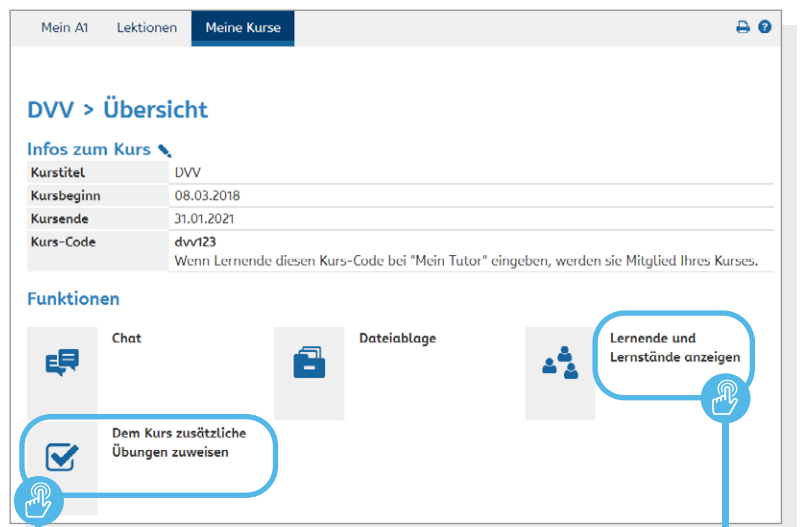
Mein A1 Lektionen Meine Kurse

DVV > Übersicht

Infos zum Kurs

| Kurstitel | DVV |
|---|---|
| Kursbeginn | 08.03.2018 |
| Kursende | 31.01.2021 |
| Kurs-Code | dvv123 Wenn Lernende diesen Kurs-Code bei "Mein Tutor" eingeben, werden sie Mitglied Ihres Kurses. |

Funktionen

Chat

Dateiablage

Lernende und Lernstände anzeigen

Dem Kurs zusätzliche Übungen zuweisen